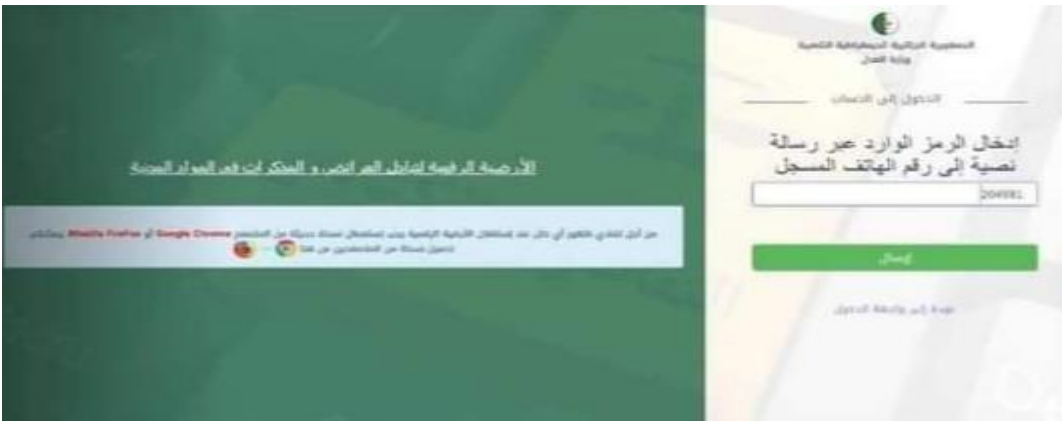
الجمهورية الجزائرية الديمقراطية الشعبية
وزارة العدل

الدخول إلى الحساب

إدخال الرمز الوارد عبر رسالة نصية إلى رقم الهاتف المسجل

204591

إرسال

عودة إلى واجهة الدخول

الأرضية الرقمية لتداول العرائض و المذكرات في المواد المدنية

من أجل تفادي ظهور أي خلل عند إستعمال الأرضية الرقمية يجب إستعمال نسخة حديثة من المتصفح Mozilla FireFox أو Google Chrome يمكنكم تحميل نسخة من المتصفحين من هنا